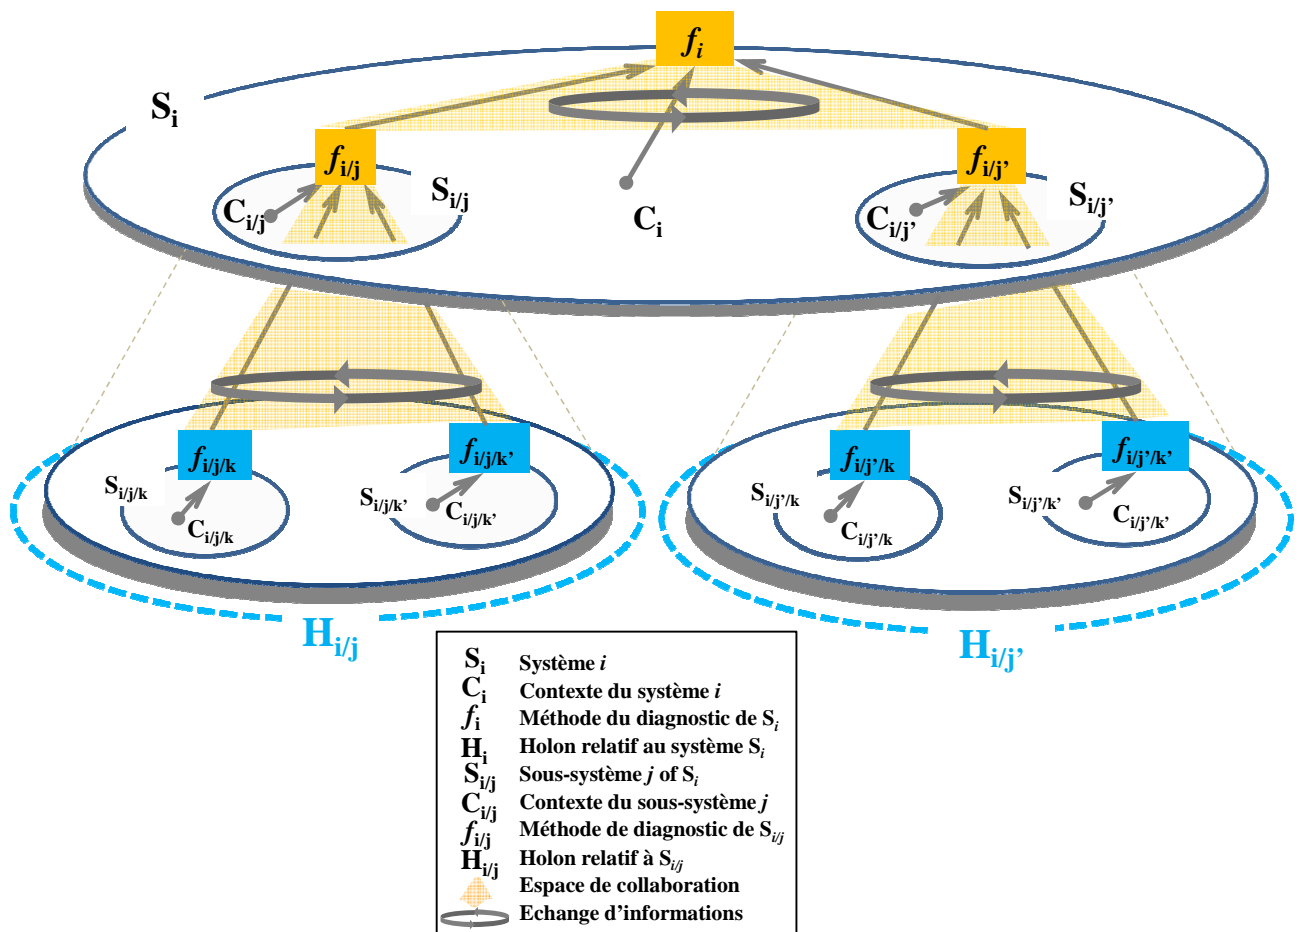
$f_i$

$S_i$

$f_{i/j}$

$S_{i/j}$

$C_{i/j}$

$C_i$

$f_{i/j'}$

$C_{i/j'}$

$S_{i/j'}$

$f_{i/j/k}$

$S_{i/j/k}$

$C_{i/j/k}$

$f_{i/j/k'}$

$S_{i/j/k'}$

$C_{i/j/k'}$

$f_{i/j'/k}$

$S_{i/j'/k}$

$C_{i/j'/k}$

$f_{i/j'/k'}$

$S_{i/j'/k'}$

$C_{i/j'/k'}$

$H_{i/j}$

$H_{i/j'}$

| | |
|---|---|
| $S_i$ | Système *i* |
| $C_i$ | Contexte du système *i* |
| $f_i$ | Méthode du diagnostic de $S_i$ |
| $H_i$ | Holon relatif au système $S_i$ |
| $S_{i/j}$ | Sous-système *j* of $S_i$ |
| $C_{i/j}$ | Contexte du sous-système *j* |
| $f_{i/j}$ | Méthode de diagnostic de $S_{i/j}$ |
| $H_{i/j}$ | Holon relatif à $S_{i/j}$ |
| | Espace de collaboration |
| | Echange d'informations |